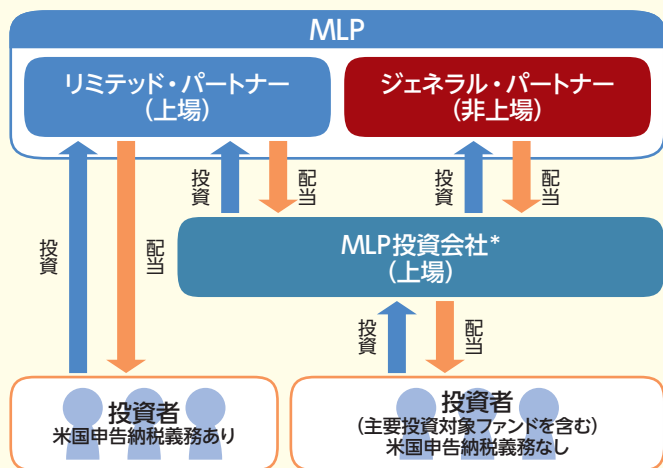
MLP

リミテッド・パートナー
（上場）

ジェネラル・パートナー
（非上場）

投資

配当

投資

配当

投資

配当

MLP投資会社*
（上場）

投資

配当

投資者
米国申告納税義務あり

投資者
（主要投資対象ファンドを含む）
米国申告納税義務なし